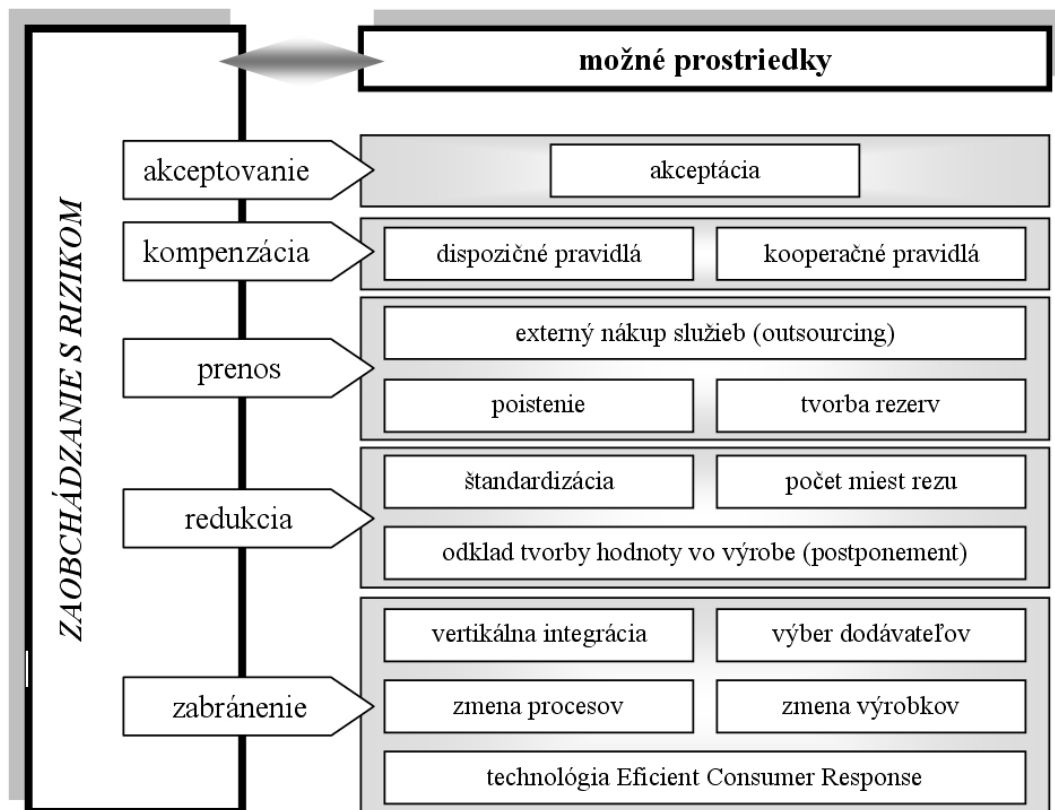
ZAOBCHÁDZANIE S RIZIKOM

možné prostriedky

akceptovanie

akceptácia

kompenzácia

dispozičné pravidlá

kooperačné pravidlá

prenos

externý nákup služieb (outsourcing)

poistenie

tvorba rezerv

redukcia

štandardizácia

počet miest rezu

odklad tvorby hodnoty vo výrobe (postponement)

zabránenie

vertikálna integrácia

výber dodávateľov

zmena procesov

zmena výrobkov

technológia Eficient Consumer Response